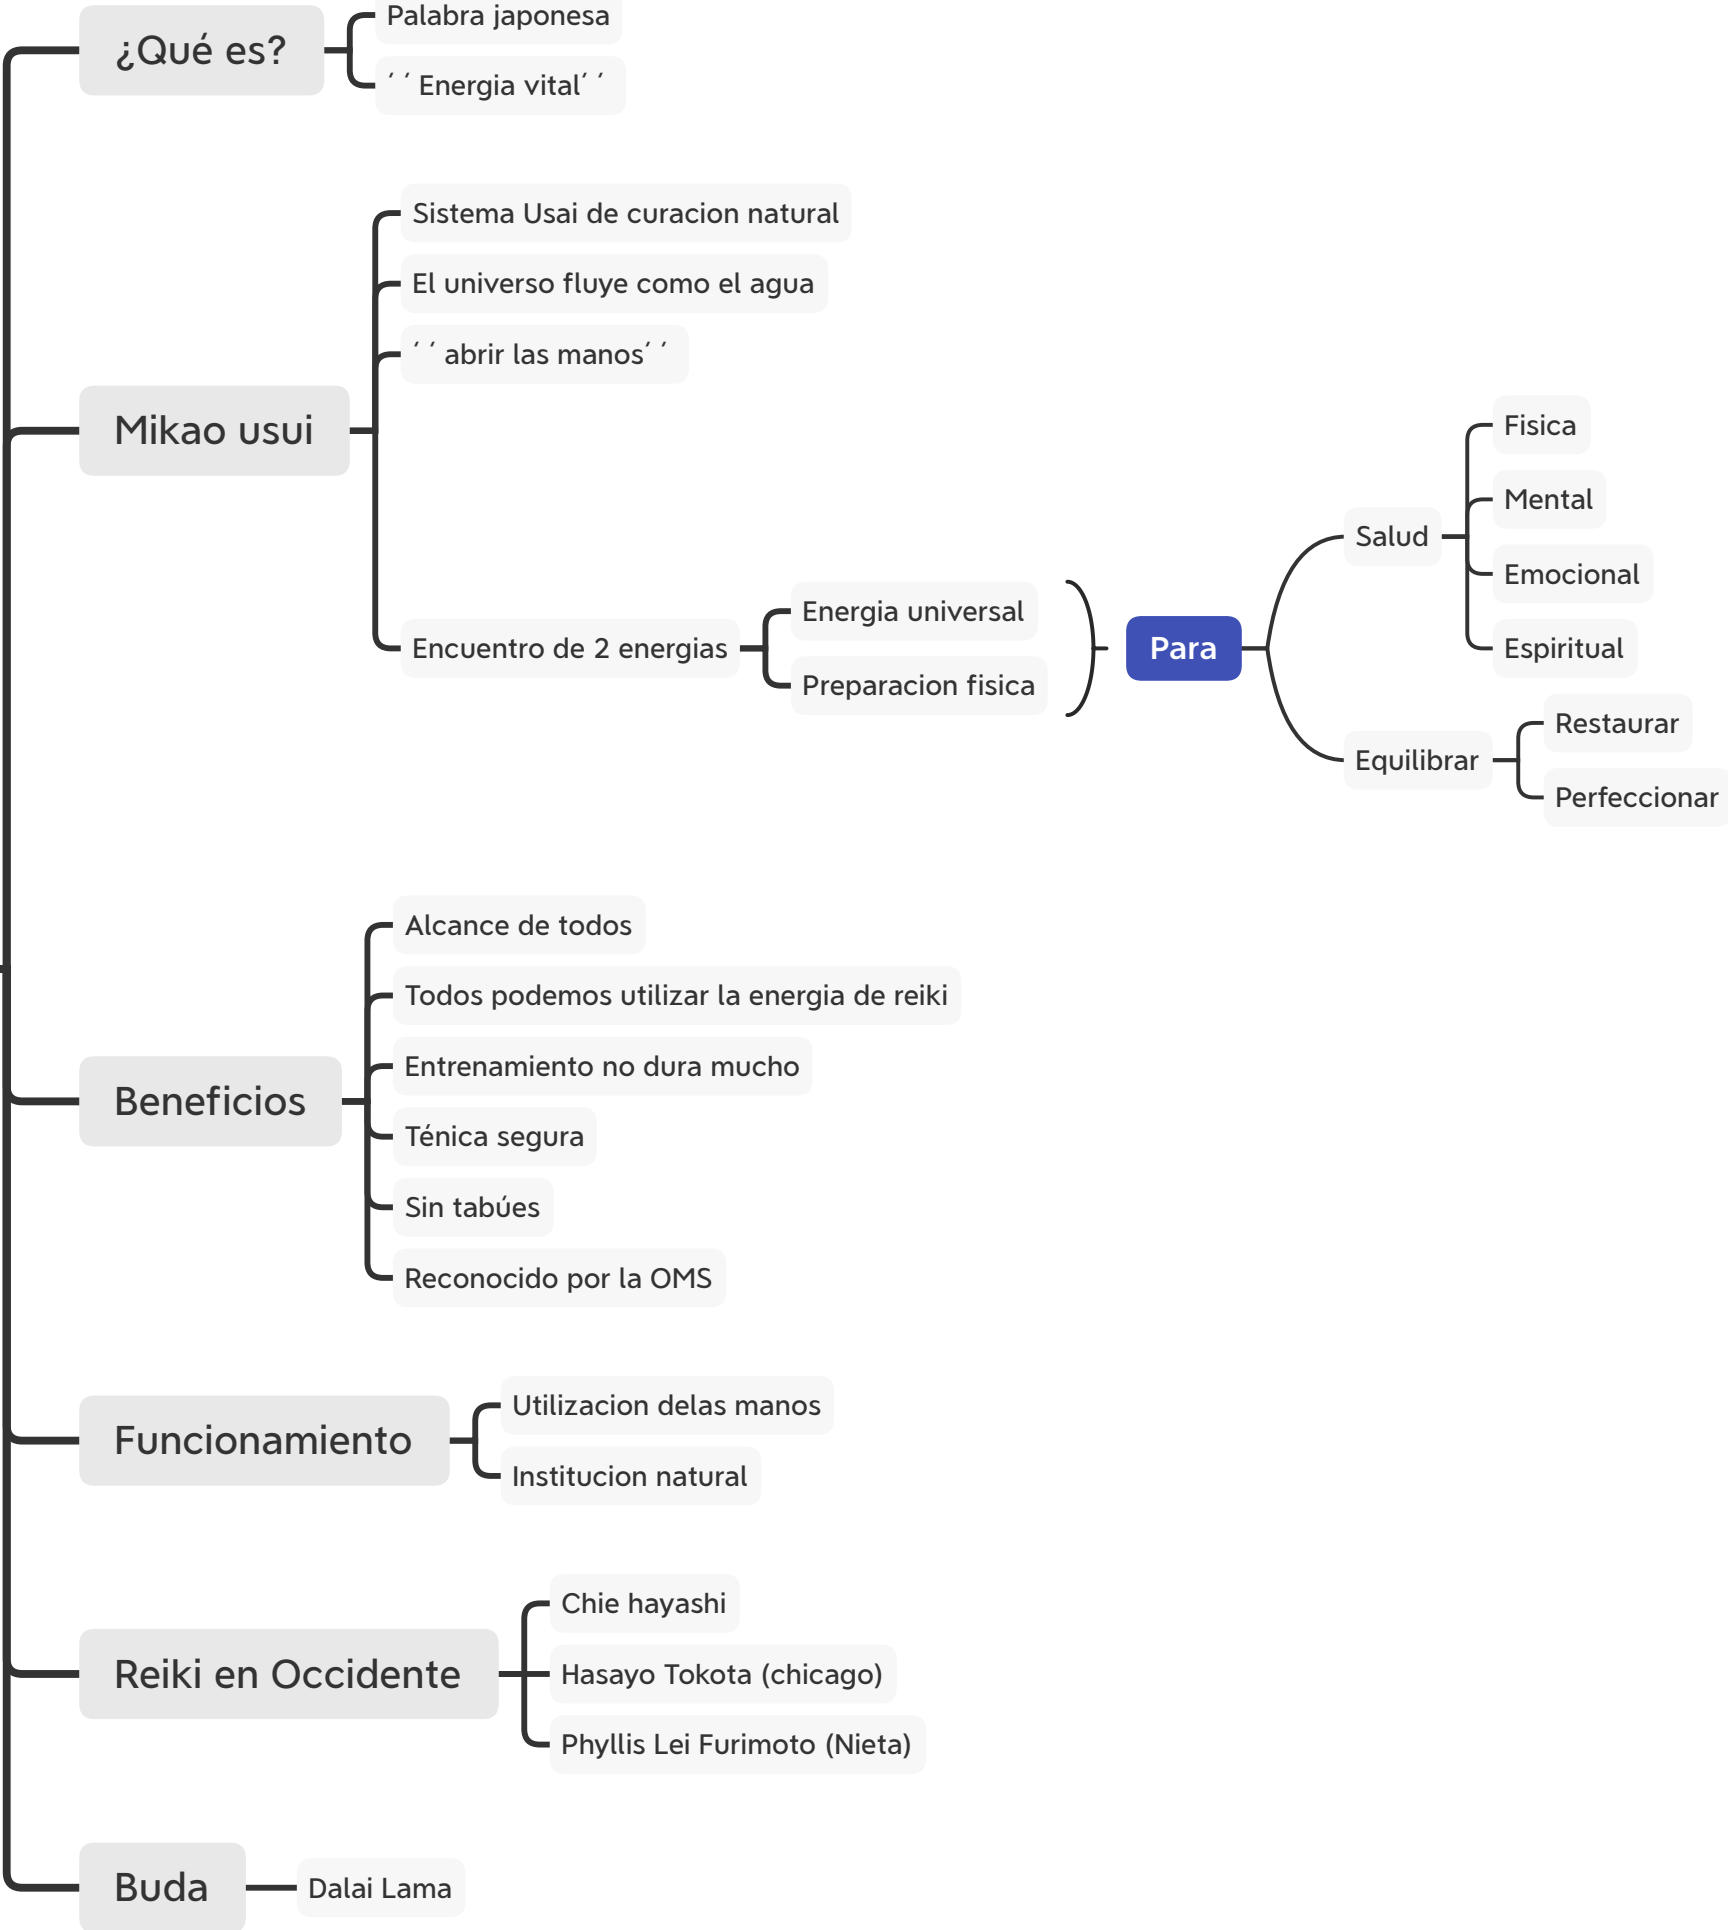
¿Qué es?

Palabra japonesa

´ ´ Energia vital´ ´

Mikao usui

Sistema Usai de curacion natural

El universo fluye como el agua

´ ´ abrir las manos´ ´

Encuentro de 2 energias

Energia universal

Preparacion fisica

Para

Salud

Fisica

Mental

Emocional

Espiritual

Equilibrar

Restaurar

Perfeccionar

Beneficios

Alcance de todos

Todos podemos utilizar la energia de reiki

Entrenamiento no dura mucho

Ténica segura

Sin tabúes

Reconocido por la OMS

Funcionamiento

Utilizacion delas manos

Institucion natural

Reiki en Occidente

Chie hayashi

Hasayo Tokota (chicago)

Phyllis Lei Furimoto (Nieta)

Buda

Dalai Lama